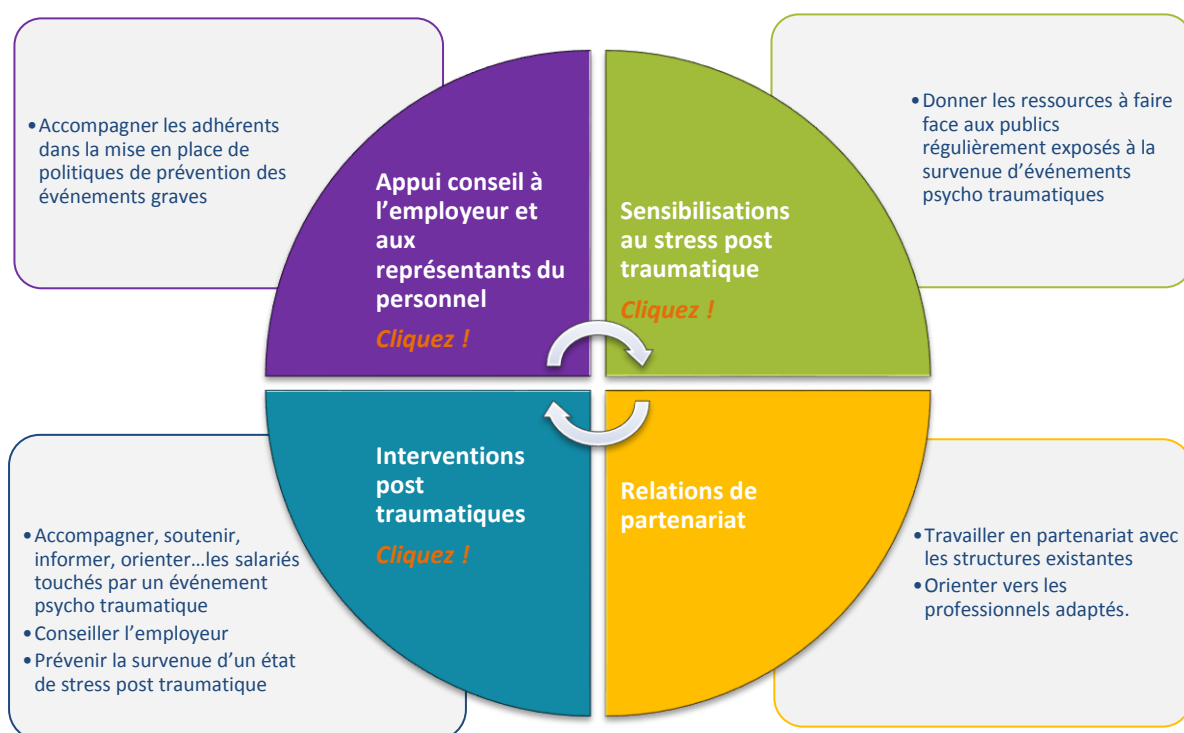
• Accompagner les adhérents dans la mise en place de politiques de prévention des événements graves

Appui conseil à l'employeur et aux représentants du personnel

Cliquez !

Sensibilisations au stress post traumatique

Cliquez !

• Donner les ressources à faire face aux publics régulièrement exposés à la survenue d'événements psycho traumatiques

Interventions post traumatiques

Cliquez !

Relations de partenariat

• Accompagner, soutenir, informer, orienter…les salariés touchés par un événement psycho traumatique
• Conseiller l'employeur
• Prévenir la survenue d'un état de stress post traumatique

• Travailler en partenariat avec les structures existantes
• Orienter vers les professionnels adaptés.